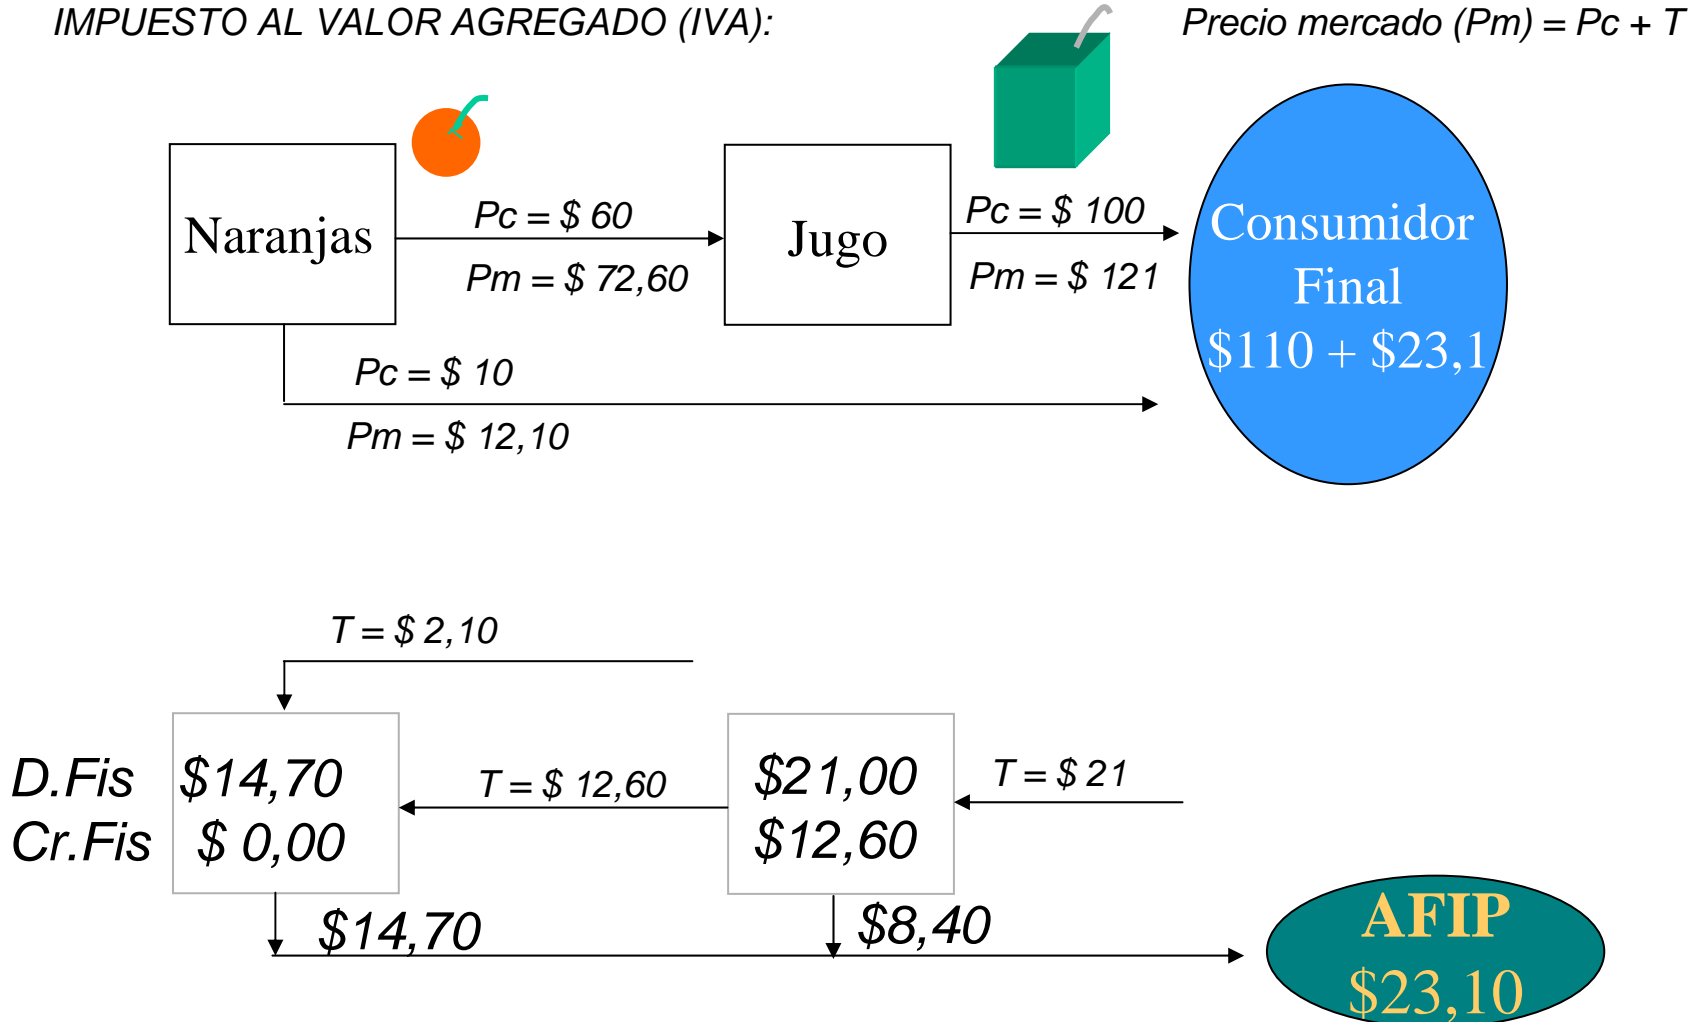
IMPUESTO AL VALOR AGREGADO (IVA):

Precio mercado (Pm) = Pc + T

Naranjas

Pc = \$ 60

Pm = \$ 72,60

Jugo

Pc = \$ 100

Pm = \$ 121

Consumidor Final

\$110 + \$23,1

Pc = \$ 10

Pm = \$ 12,10

T = \$ 2,10

D.Fis

Cr.Fis

\$14,70

\$ 0,00

T = \$ 12,60

\$21,00

\$12,60

T = \$ 21

\$14,70

\$8,40

AFIP

\$23,10